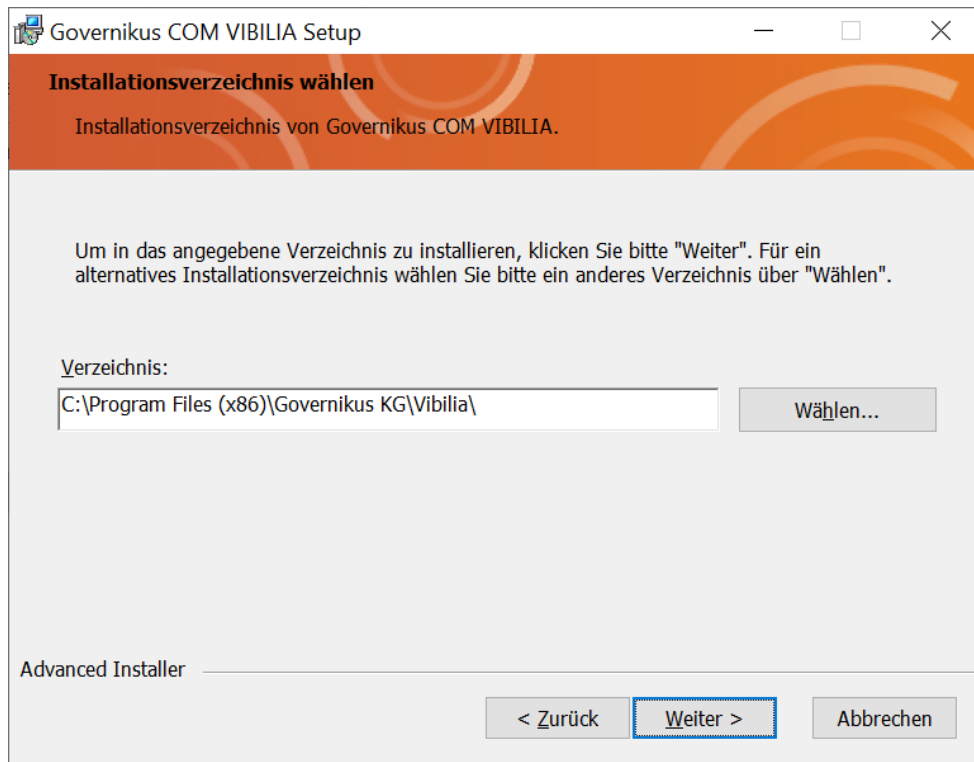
Governikus COM VIBILIA Setup

Installationsverzeichnis wählen

Installationsverzeichnis von Governikus COM VIBILIA.

Um in das angegebene Verzeichnis zu installieren, klicken Sie bitte "Weiter". Für ein alternatives Installationsverzeichnis wählen Sie bitte ein anderes Verzeichnis über "Wählen".

Verzeichnis:

C:\Program Files (x86)\Governikus KG\Vibilia\

Wählen...

Advanced Installer

< Zurück

Weiter >

Abbrechen